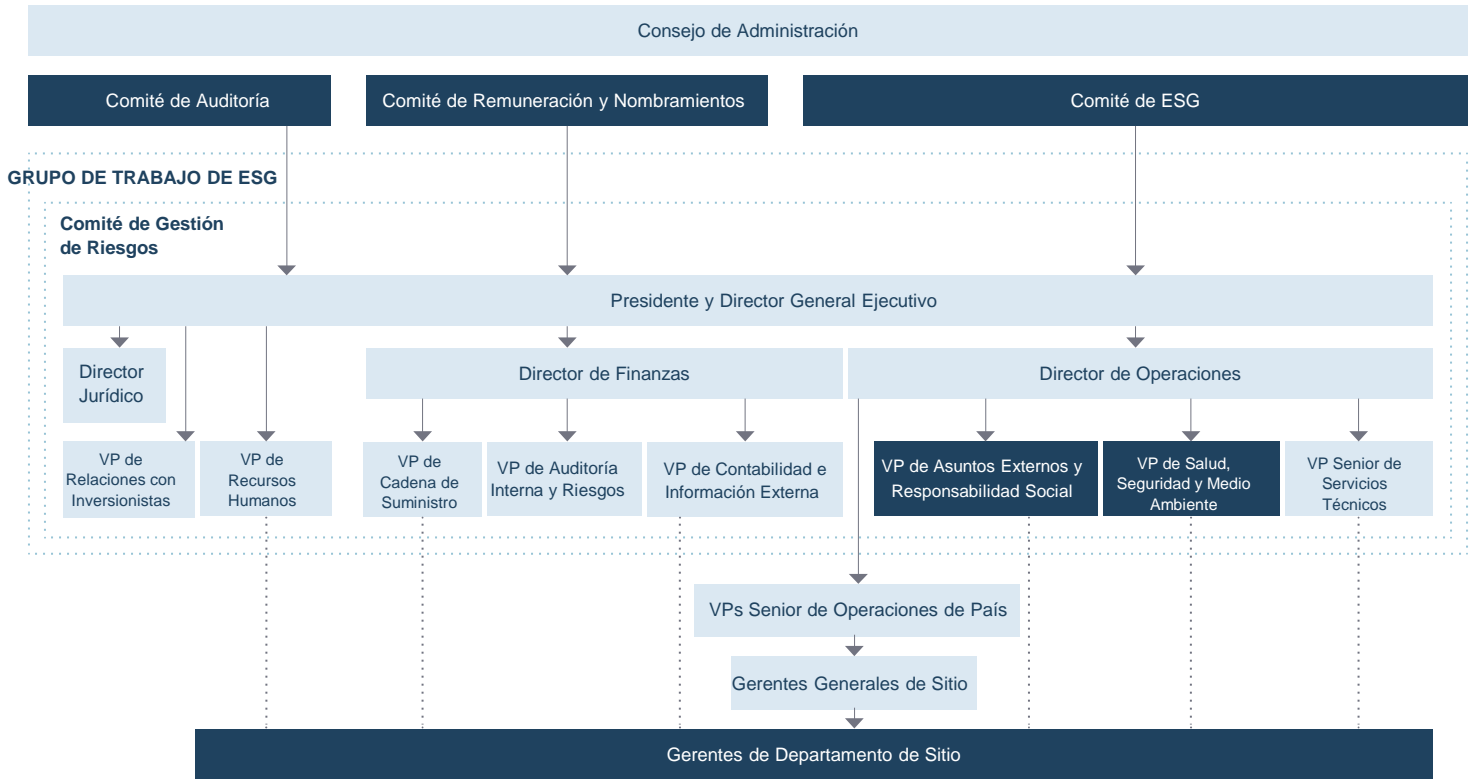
Consejo de Administración

Comité de Auditoría

Comité de Remuneración y Nombramientos

Comité de ESG

GRUPO DE TRABAJO DE ESG

Comité de Gestión de Riesgos

Presidente y Director General Ejecutivo

Director Jurídico

Director de Finanzas

Director de Operaciones

VP de Relaciones con Inversionistas

VP de Recursos Humanos

VP de Cadena de Suministro

VP de Auditoría Interna y Riesgos

VP de Contabilidad e Información Externa

VP de Asuntos Externos y Responsabilidad Social

VP de Salud, Seguridad y Medio Ambiente

VP Senior de Servicios Técnicos

VPs Senior de Operaciones de País

Gerentes Generales de Sitio

Gerentes de Departamento de Sitio